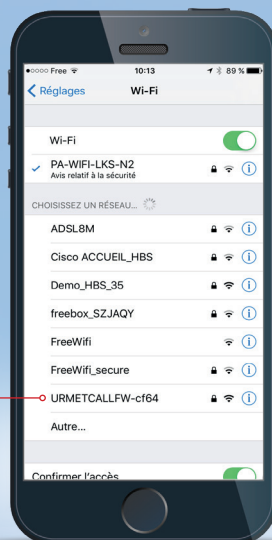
●○○○○ Free

10:13

89 %

Réglages

Wi-Fi

Wi-Fi

PA-WIFI-LKS-N2
Avis relatif à la sécurité

CHOISISSEZ UN RÉSEAU...

ADSL8M

Cisco ACCUEIL_HBS

Demo_HBS_35

freebox_SZJAQY

FreeWifi

FreeWifi_secure

URMETCALLFW-cf64

Autre...

Confirmer l'accès